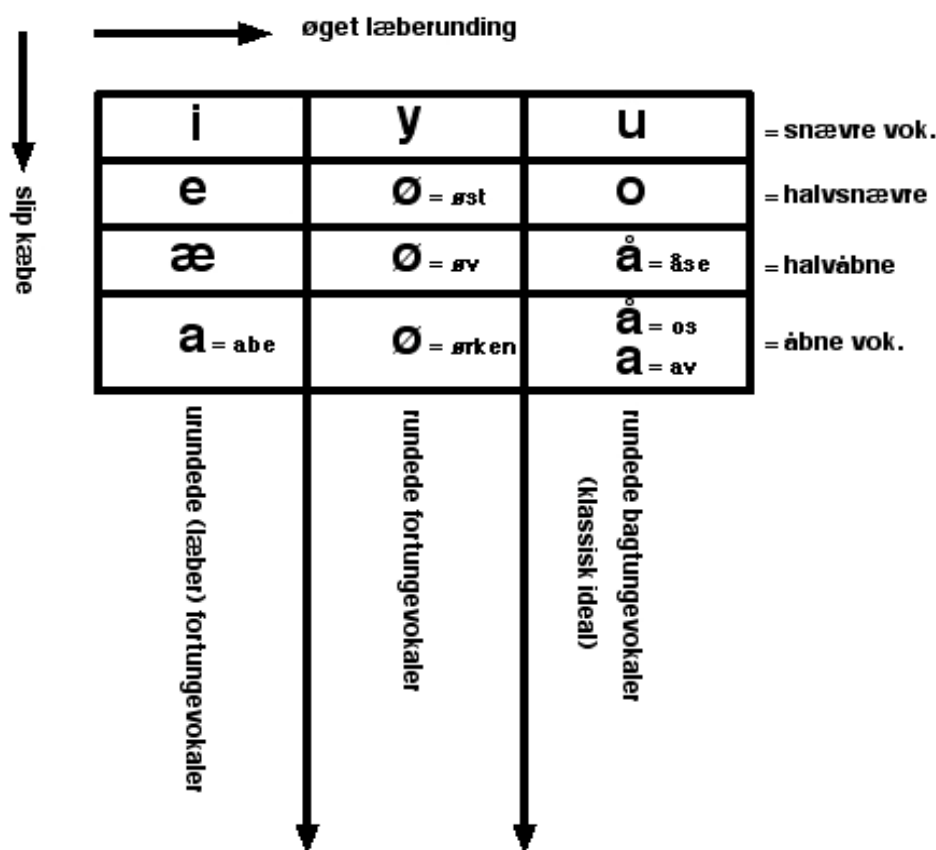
øget læberunding

slip kæbe

| i | y | u |
|---|---|---|
| e | ø = øst | o |
| æ | ø = øv | å = åse |
| a = abe | ø = ørken | å = os a = av |

= snævre vok.
= halvsnævre
= halvåbne
= åbne vok.

urundede (læber) fortungevokaler

rundede fortungevokaler

rundede bagtungevokaler (klassisk ideal)